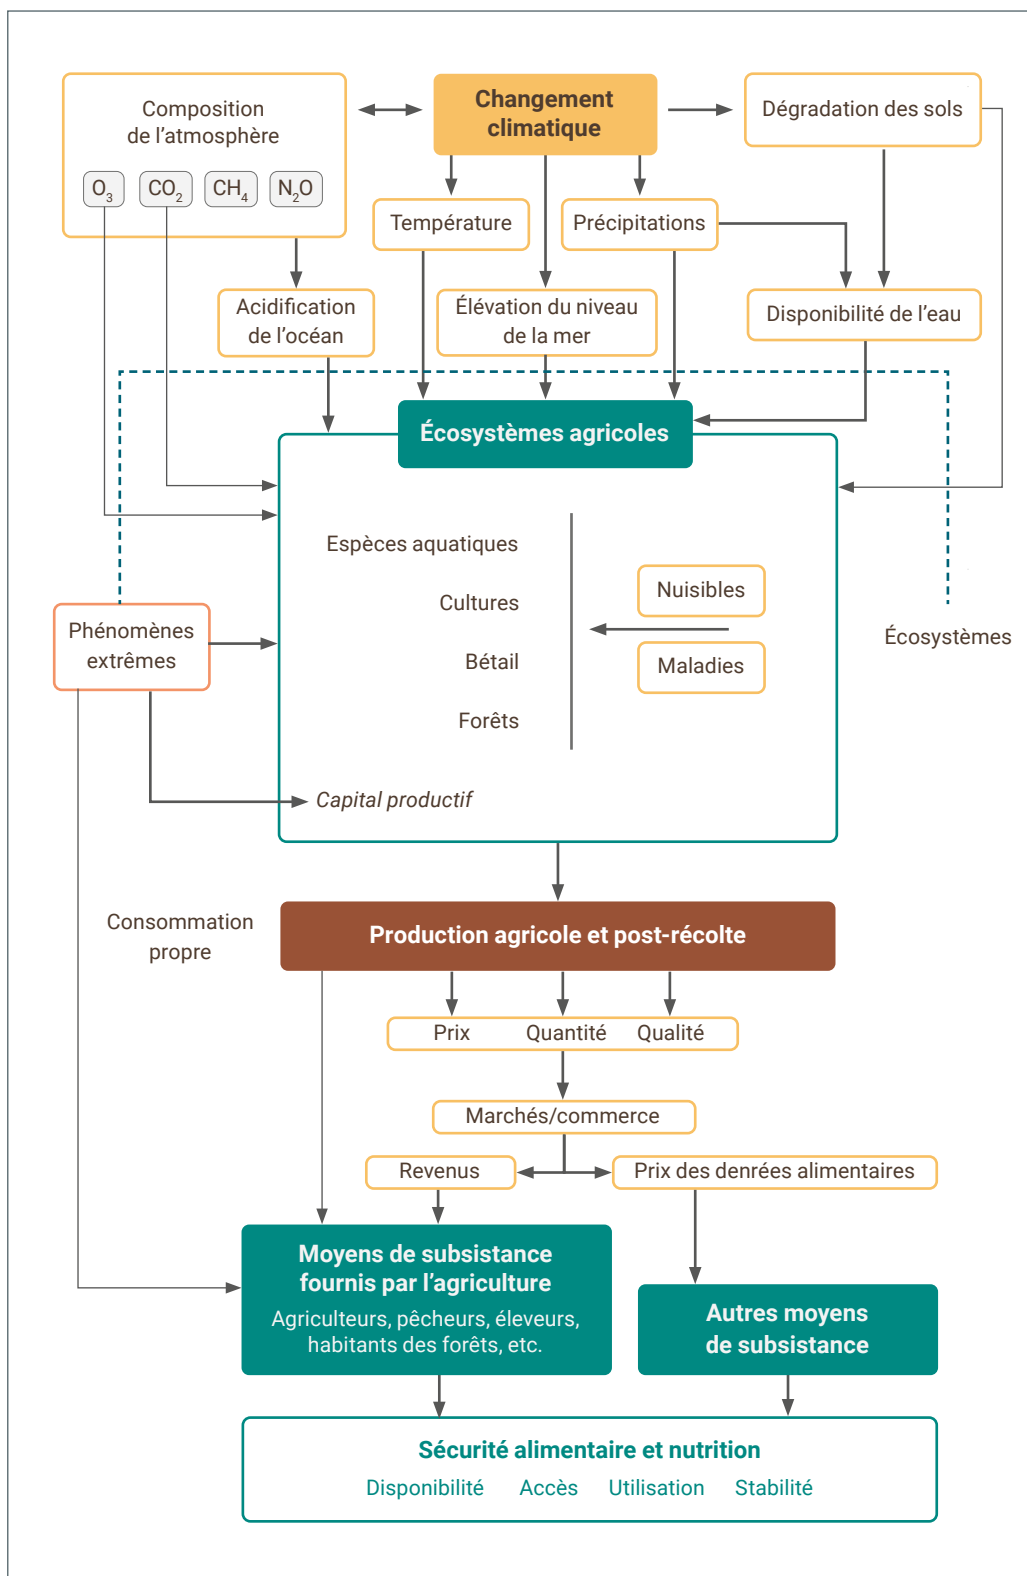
Composition de l’atmosphère

$O_3$ $CO_2$ $CH_4$ $N_2O$

Changement climatique

Dégradation des sols

Température

Précipitations

Acidification de l’océan

Élévation du niveau de la mer

Disponibilité de l’eau

Écosystèmes agricoles

Espèces aquatiques

Cultures

Bétail

Forêts

Nuisibles

Maladies

Phénomènes extrêmes

Écosystèmes

Capital productif

Consommation propre

Production agricole et post-récolte

Prix Quantité Qualité

Marchés/commerce

Revenus

Prix des denrées alimentaires

Moyens de subsistance fournis par l’agriculture

Agriculteurs, pêcheurs, éleveurs, habitants des forêts, etc.

Autres moyens de subsistance

Sécurité alimentaire et nutrition

Disponibilité Accès Utilisation Stabilité